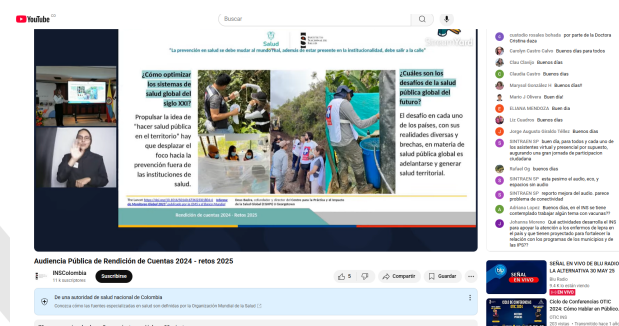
YouTube CO

Buscar

"La prevención en salud se debe mudar al mundo!!! Sol, además de estar presente en la institucionalidad, debe salir a la calle"

¿Cómo optimizar los sistemas de salud global del siglo XXI?

Propular la idea de "hacer salud pública en el territorio" hay que desplazar el foco hacia la prevención fuera de las instituciones de salud.

¿Cuáles son los desafíos de la salud pública global del futuro?

El desafío en cada uno de los países, con sus realidades diversas y brechas, en materia de salud pública global es adelantarse y generar salud territorial.

Rendición de cuentas 2024 - Retos 2025

Audiencia Pública de Rendición de Cuentas 2024 - retos 2025

INSColombia
11 k suscriptores

Suscribirme

5

Compartir

Guardar

De una autoridad de salud nacional de Colombia
Conozca cómo las fuentes especializadas en salud son definidas por la Organización Mundial de la Salud

por parte de la Doctora Cristina daza

Carolyn Castro Calvo Buenos días para todos

Clau Chocys Buenos días

Claudia Castro Buenos días

Marysol González m Buenos días

Mario J Olivera Buen día!

ELIANA MENDOZA Buen día

Liz Cuadros Buenos días

Jorge Augusto Giraldo Téllez Buenos días

SINTRAINS SP buen día, para todas y cada uno de los asistentes virtual y presencial por supuesto, augurando una gran jornada de participacion ciudadana

Rafael Oy buenos dias

SINTRAINS SP esta pesimo el audio, eco, y espacios sin audio

SINTRAINS SP reporto mejora del audio. parece problema de conectividad

Adriana Lopez Buenos días, en el INS se tiene contemplado trabajar algún tema con vacunas??

Johanna Moreno Que actividades desarrolla el INS para apoyar la atención a los enfermos de lepra en el país y que tienen proyectado para fortalecer la relación con los programas de los municipios y de las IPS??

EN VIVO

SEÑAL EN VIVO DE BLU RADIO LA ALTERNATIVA 30 MAY 25
Blu Radio

Ciclo de Conferencias OTIC 2024: Cómo Hablar en Público.
OTIC INS
201 vistas • Transmitido hace 1 año